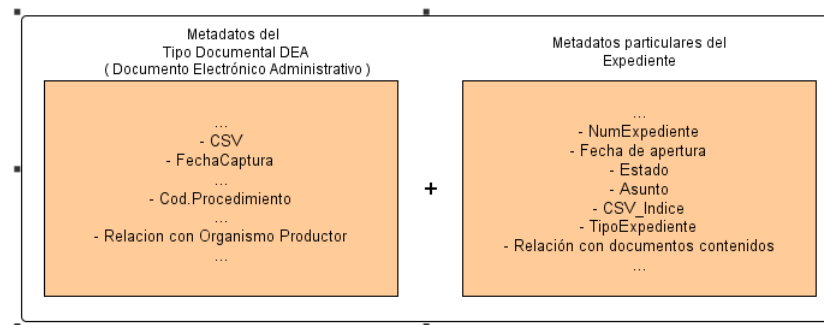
Metadatos del
Tipo Documental DEA
( Documento Electrónico Administrativo )

...
- CSV
- FechaCaptura
...
- Cod.Procedimiento
...
- Relacion con Organismo Productor
...

+

Metadatos particulares del
Expediente

...
- NumExpediente
- Fecha de apertura
- Estado
- Asunto
- CSV_Indice
- TipoExpediente
- Relación con documentos contenidos
...